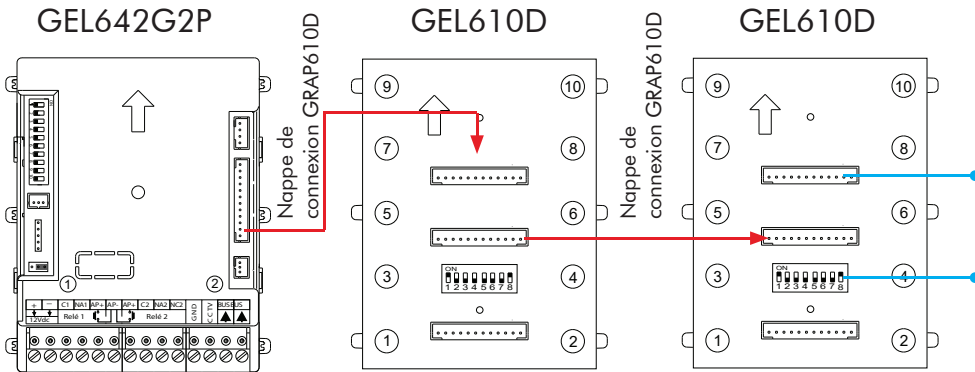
GEL642G2P

GEL610D

GEL610D

Nappe de connexion GRAP610D

Nappe de connexion GRAP610D

①

②

+ − C1 NA1 AP+ AP- AP+ AP- C2 NA2 NC2 GND < 5V BUS BUS

12Vdc Relé 1 Relé 2

9 10 7 8 5 6 3 4 1 2

ON 1 2 3 4 5 6 7 8

9 10 7 8 5 6 3 4 1 2

ON 1 2 3 4 5 6 7 8